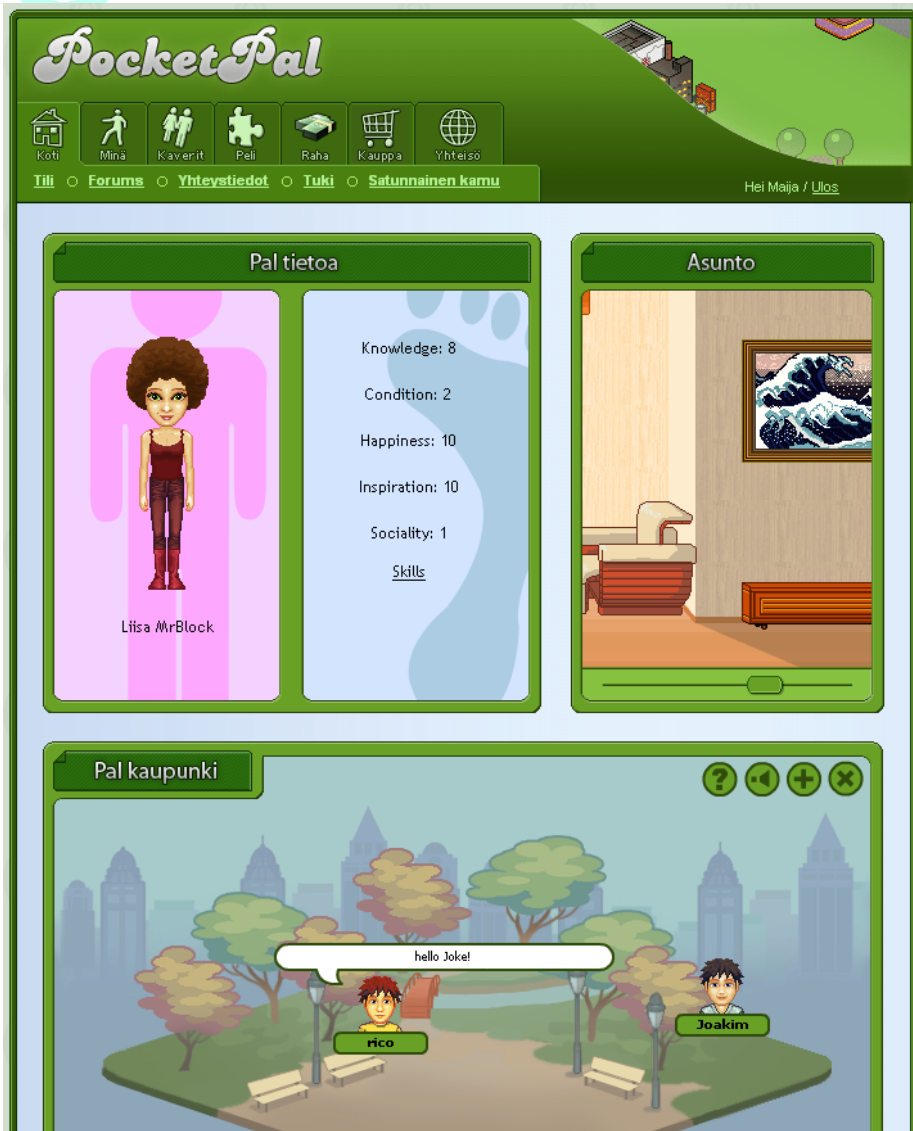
PocketPal

Koti
Minä
Kaverit
Peli
Raha
Kauppa
Yhteisö

Tili ○ Forums ○ Yhteystiedot ○ Tuki ○ Satunnainen kamu

Hei Maija / Ulos

Pal tietoa

Liisa MrBlock

Knowledge: 8

Condition: 2

Happiness: 10

Inspiration: 10

Sociality: 1

Skills

Asunto

Pal kaupunki

?

hello Joke!

rico

Joakim